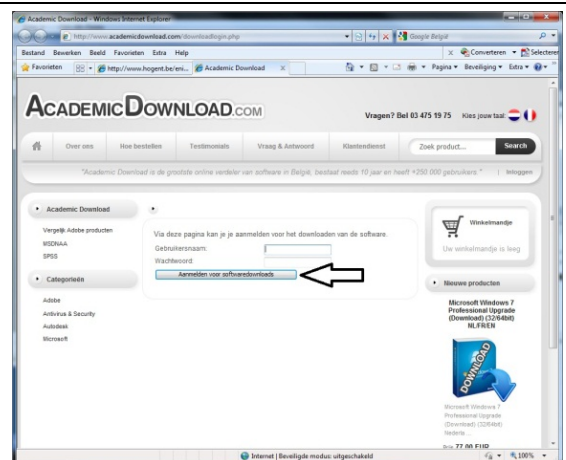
Academic Download - Windows Internet Explorer

http://www.academicdownload.com/downloadlogin.php

Google België

Bestand Bewerken Beeld Favorieten Extra Help

Converteren Selecteren

Favorieten

http://www.hogent.be/eni...

Academic Download

Pagina Beveiliging Extra

ACADEMICDOWNLOAD.COM

Vragen? Bel 03 475 19 75 Kies jouw taal

Over ons Hoe bestellen Testimonials Vraag & Antwoord Klantendienst Zoek product... Search

"Academic Download is de grootste online verdeler van software in België, bestaat reeds 10 jaar en heeft +250 000 gebruikers." | Inloggen

Academic Download

Vergelijk Adobe producten

MSDNAA

SPSS

Categorieën

Adobe

Antivirus & Security

Autodesk

Microsoft

Via deze pagina kan je je aanmelden voor het downloaden van de software.

Gebruikersnaam:

Wachtwoord:

Aanmelden voor softwaredownloads

Winkelmandje

Uw winkelmandje is leeg

Nieuwe producten

Microsoft Windows 7 Professional Upgrade (Download) (32/64bit) NL/FR/EN

DOWNLOAD

Microsoft Windows 7 Professional Upgrade (Download) (32/64bit) Nederla...

Prijs 77,00 EUR

Internet | Beveiligde modus: uitgeschakeld

100%